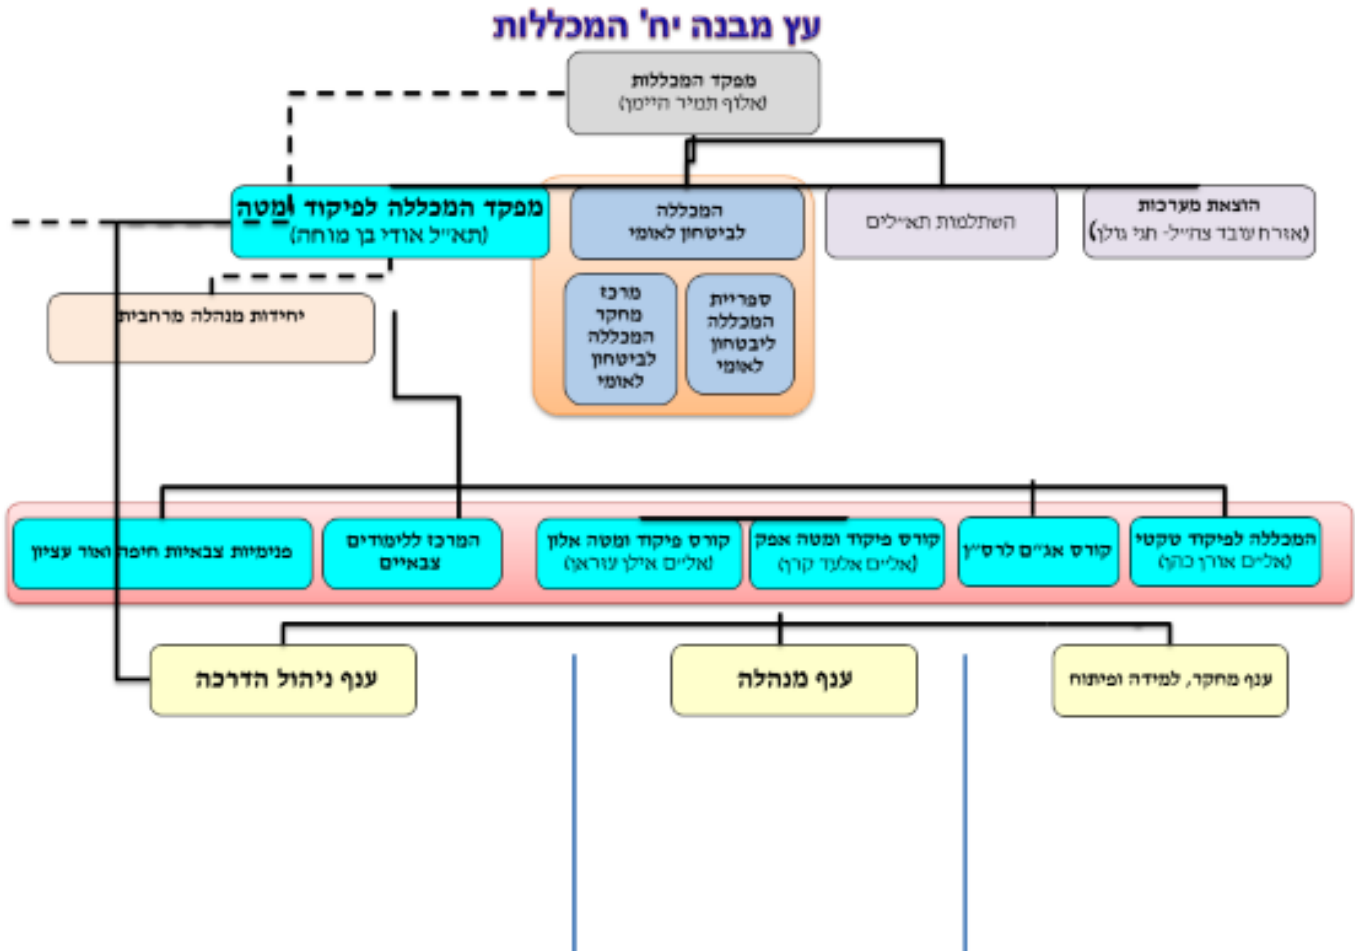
עץ מבנה יח' המכללות

מפקד המכללות
(אלוף תמיר היימן)

מפקד המכללה לפיקוד ומטה
(תא"ל אודי בן מוחה)

המכללה לביטחון לאומי

השתלמות תא"לים

הוצאת מערכות
(אורת ע'בד צה"ל- תגי גולן)

יחידות מנהלה מרחבית

מרכז מחקר המכללה לביטחון לאומי

ספריית המכללה ליבטחון לאומי

פנימיות צבאיות חיפה ואור עציון

המרכז ללימודים צבאיים

קורס פיקוד ומטה אלון
(אל"ם אילן עוראן)

קורס פיקוד ומטה אפק
(אל"ם אלעד קרן)

קורס אג"ם לרס"ן

המכללה לפיקוד טקטי
(אל"ם אורן כהן)

ענף ניהול הדרכה

ענף מנהלה

ענף מחקר, למידה ופיתוח